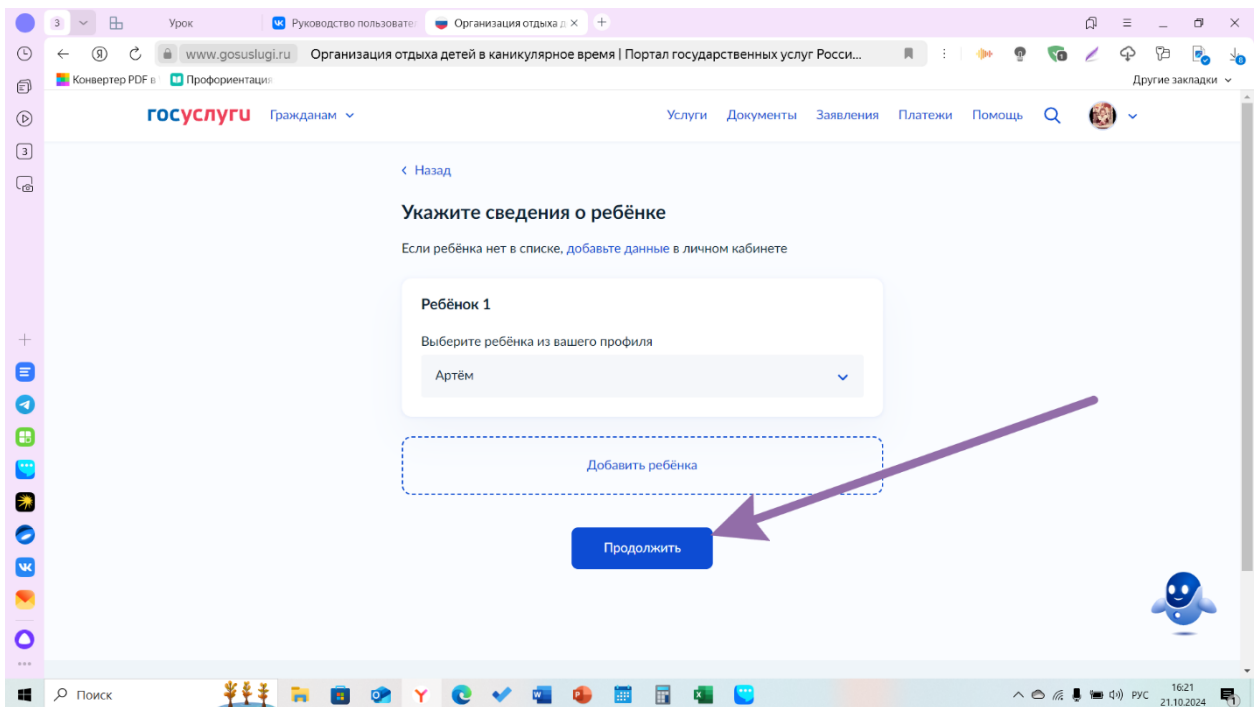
3 Урок Руководство пользовате Организация отдыха д ×

www.gosuslugi.ru Организация отдыха детей в каникулярное время | Портал государственных услуг Росси...

Конвертер PDF в Профориентация Другие закладки

госуслуги Гражданам Услуги Документы Заявления Платежи Помощь

‹ Назад

Укажите сведения о ребёнке

Если ребёнка нет в списке, добавьте данные в личном кабинете

Ребёнок 1

Выберите ребёнка из вашего профиля

Артём

Добавить ребёнка

Продолжить

Поиск

РУС 16:21 21.10.2024